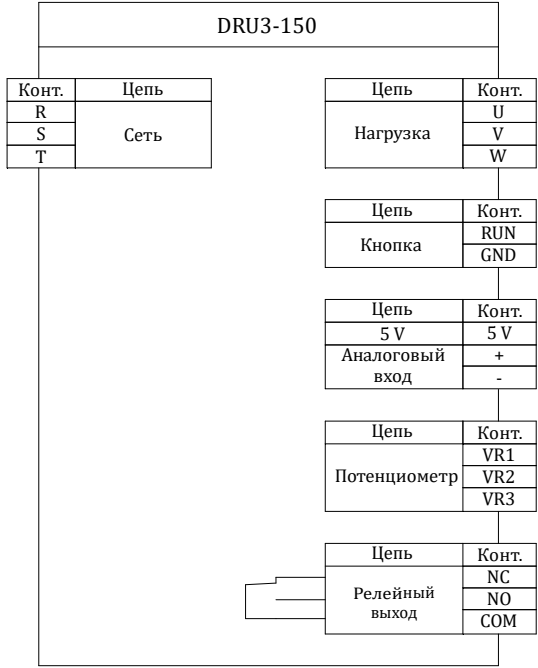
DRU3-150

| Конт. | Цепь |
|---|---|
| R | Сеть |
| S | |
| T | |

| Цепь | Конт. |
|---|---|
| Нагрузка | U |
| | V |
| | W |

| Цепь | Конт. |
|---|---|
| Кнопка | RUN |
| | GND |

| Цепь | Конт. |
|---|---|
| 5 V | 5 V |
| Аналоговый вход | + |
| | - |

| Цепь | Конт. |
|---|---|
| Потенциометр | VR1 |
| | VR2 |
| | VR3 |

| Цепь | Конт. |
|---|---|
| Релейный выход | NC |
| | NO |
| | COM |